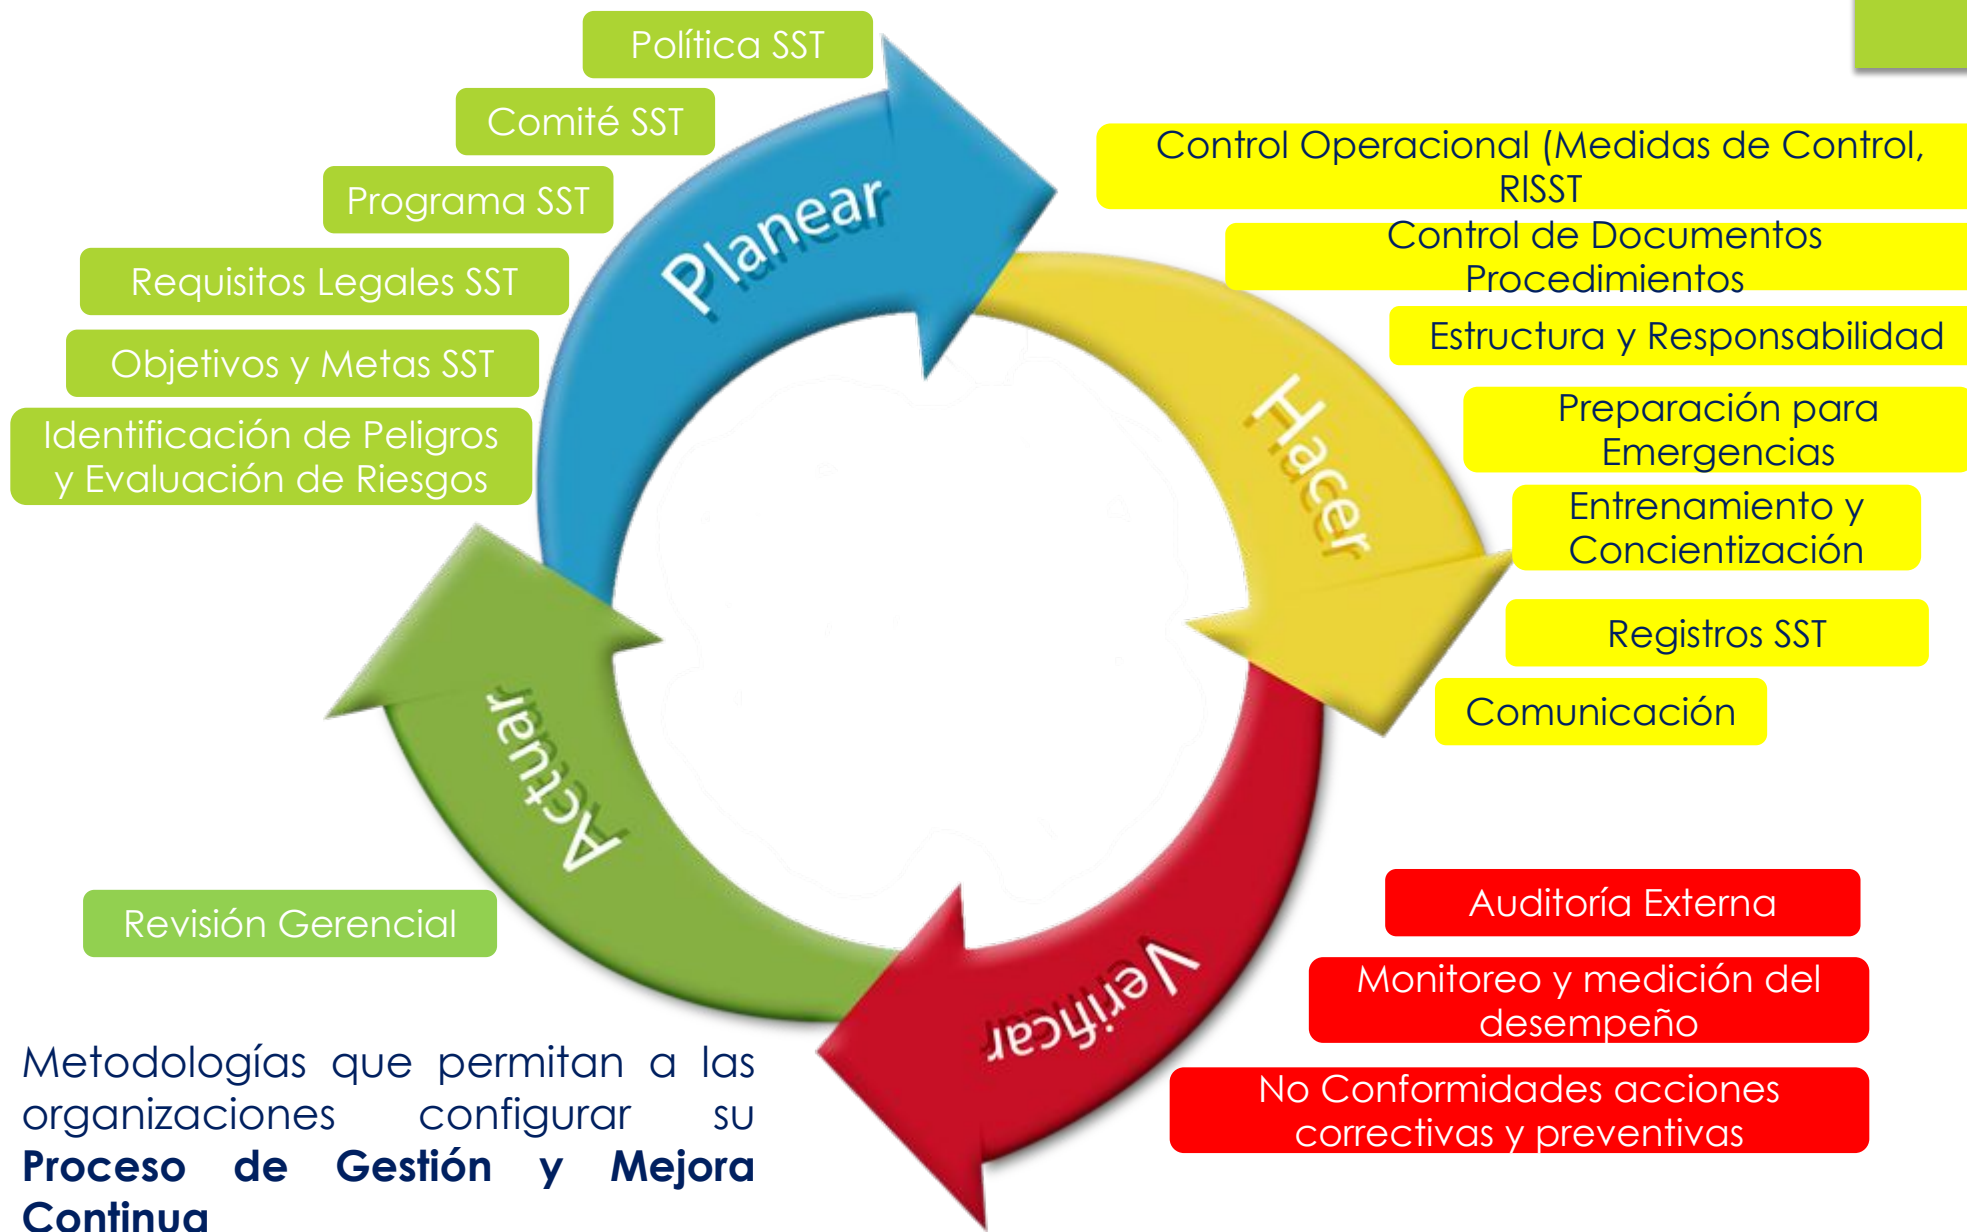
Política SST

Comité SST

Programa SST

Requisitos Legales SST

Objetivos y Metas SST

Identificación de Peligros y Evaluación de Riesgos

Planear

Control Operacional (Medidas de Control, RISST

Control de Documentos Procedimientos

Estructura y Responsabilidad

Hacer

Preparación para Emergencias

Entrenamiento y Concientización

Registros SST

Comunicación

Actuar

Revisión Gerencial

Verificar

Auditoría Externa

Monitoreo y medición del desempeño

No Conformidades acciones correctivas y preventivas

Metodologías que permitan a las organizaciones configurar su **Proceso de Gestión y Mejora Continua**